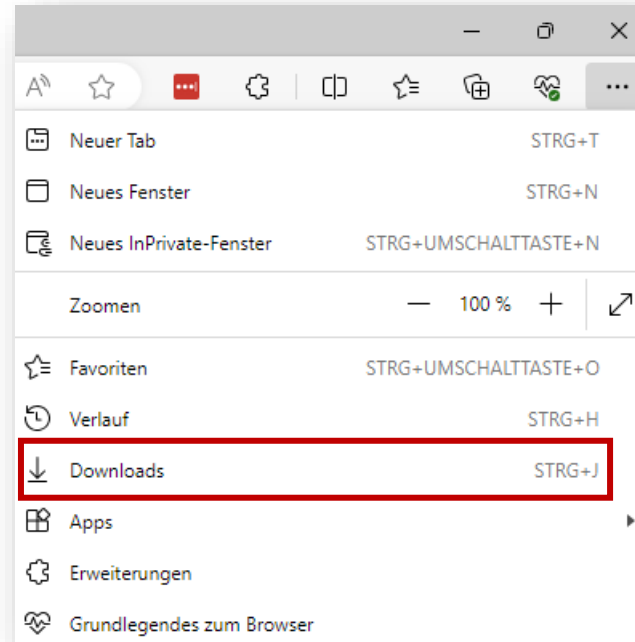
Neuer Tab STRG+T
Neues Fenster STRG+N
Neues InPrivate-Fenster STRG+UMSCHALTTASTE+N
Zoomen — 100 % +
Favoriten STRG+UMSCHALTTASTE+O
Verlauf STRG+H
Downloads STRG+J
Apps
Erweiterungen
Grundlegendes zum Browser